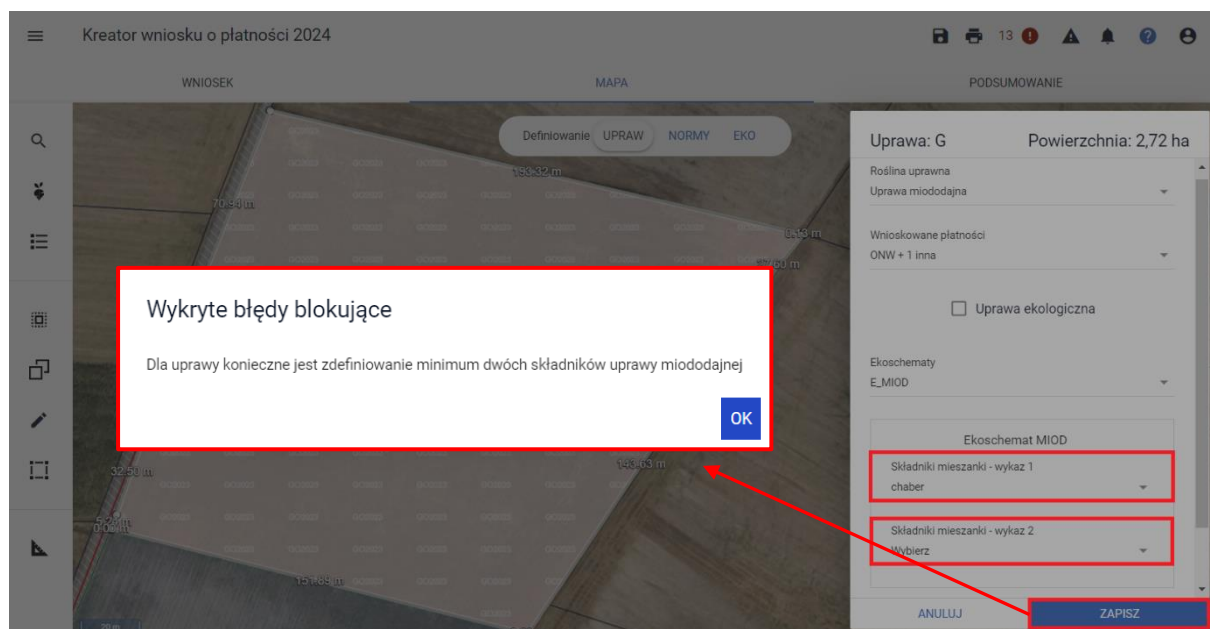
Kreator wniosku o płatności 2024

13

WNIOSEK
MAPA
PODSUMOWANIE

Definiowanie UPRAW NORMY EKO

193.32 m
70.94 m
9.13 m
60 m
32.50 m
143.63 m
151.88 m
20 m

Uprawa: G
Powierzchnia: 2,72 ha

Roślina uprawna
Uprawa miododajna

Wnioskowane płatności
ONW + 1 inna

Uprawa ekologiczna

Ekoschematy
E_MIOD

Ekoschemat MIOD

Składniki mieszanki - wykaz 1
chaber

Składniki mieszanki - wykaz 2
Wybierz

ANULUJ
ZAPISZ

Wykryte błędy blokujące

Dla uprawy konieczne jest zdefiniowanie minimum dwóch składników uprawy miododajnej

OK